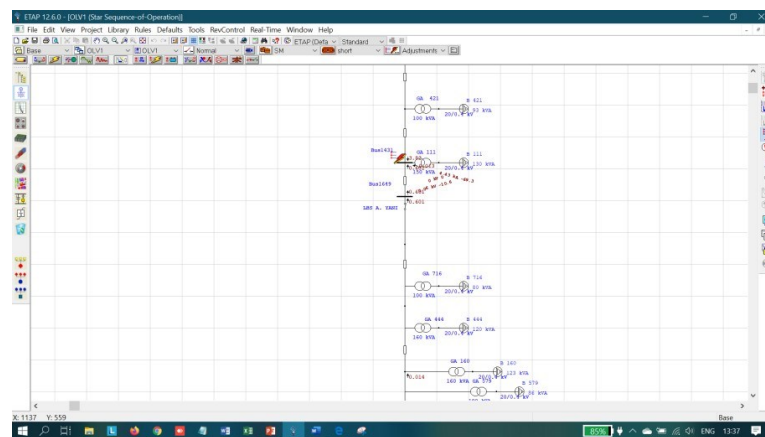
ETAP 12.6.0 - [OLV1 (Star Sequence-of-Operation)]

File Edit View Project Library Rules Defaults Tools RevControl Real-Time Window Help

ETAP (Defa Standard

Base OLV1 OLV1 Normal SM short Adjustments

GA 421
B 421
100 kVA
20/0.4 kV
32 kVA

Bus1431
GA 111
B 111
150 kVA
130 kVA
20/0.4 kV

Bus1669
LBS A. YANI
0.401

GA 716
B 716
100 kVA
20/0.4 kV
80 kVA

GA 444
B 444
160 kVA
20/0.4 kV
120 kVA

GA 160
B 160
160 kVA
120 kVA
0.014
GA 079
B 079
20/0.4 kV
80 kVA

X: 1137 Y: 559
Base

85%
ENG 13:37